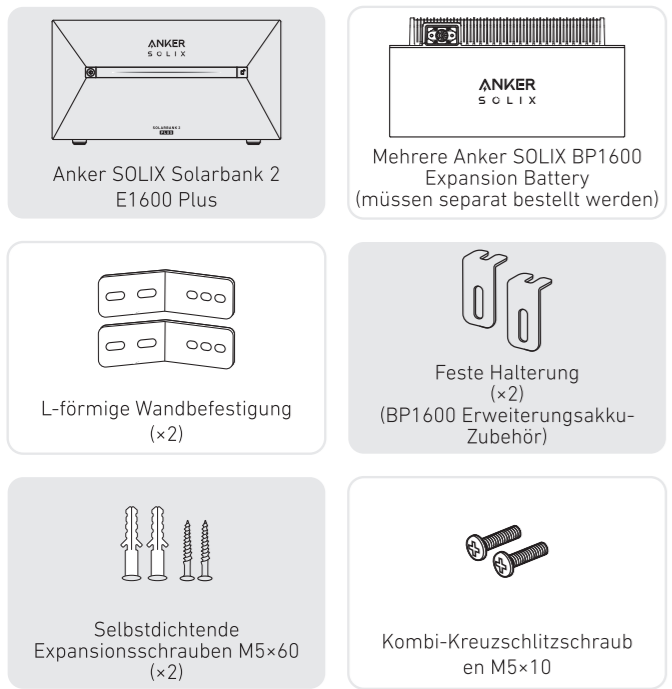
ANKER
SOLIX

SOLARBANK 2
PLUS

Anker SOLIX Solarbank 2 E1600 Plus

ANKER
SOLIX

Mehrere Anker SOLIX BP1600 Expansion Battery (müssen separat bestellt werden)

L-förmige Wandbefestigung (×2)

Feste Halterung (×2) (BP1600 Erweiterungsakku-Zubehör)

Selbstdichtende Expansionsschrauben M5×60 (×2)

Kombi-Kreuzschlitzschrauben M5×10